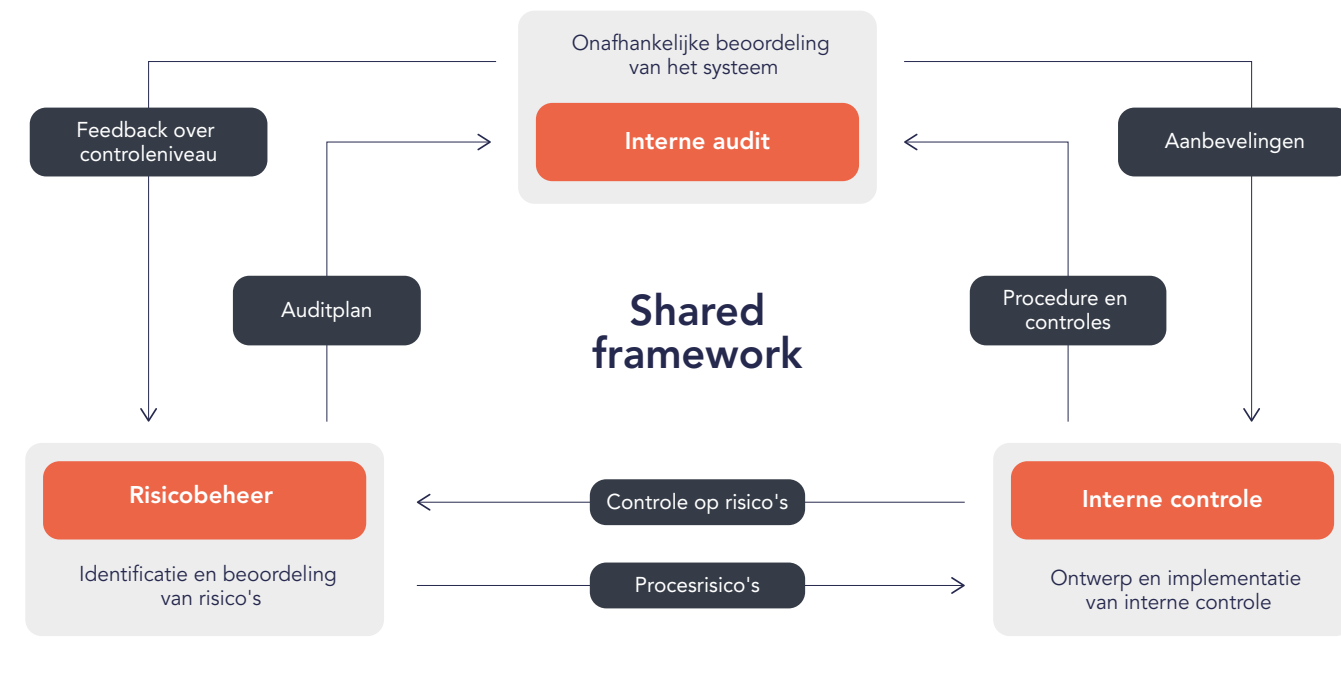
Onafhankelijke beoordeling van het systeem

Interne audit

Feedback over controleniveau

Aanbevelingen

Auditplan

Shared framework

Procedure en controles

Risicobeheer

Identificatie en beoordeling van risico's

Controle op risico's

Procesrisico's

Interne controle

Ontwerp en implementatie van interne controle